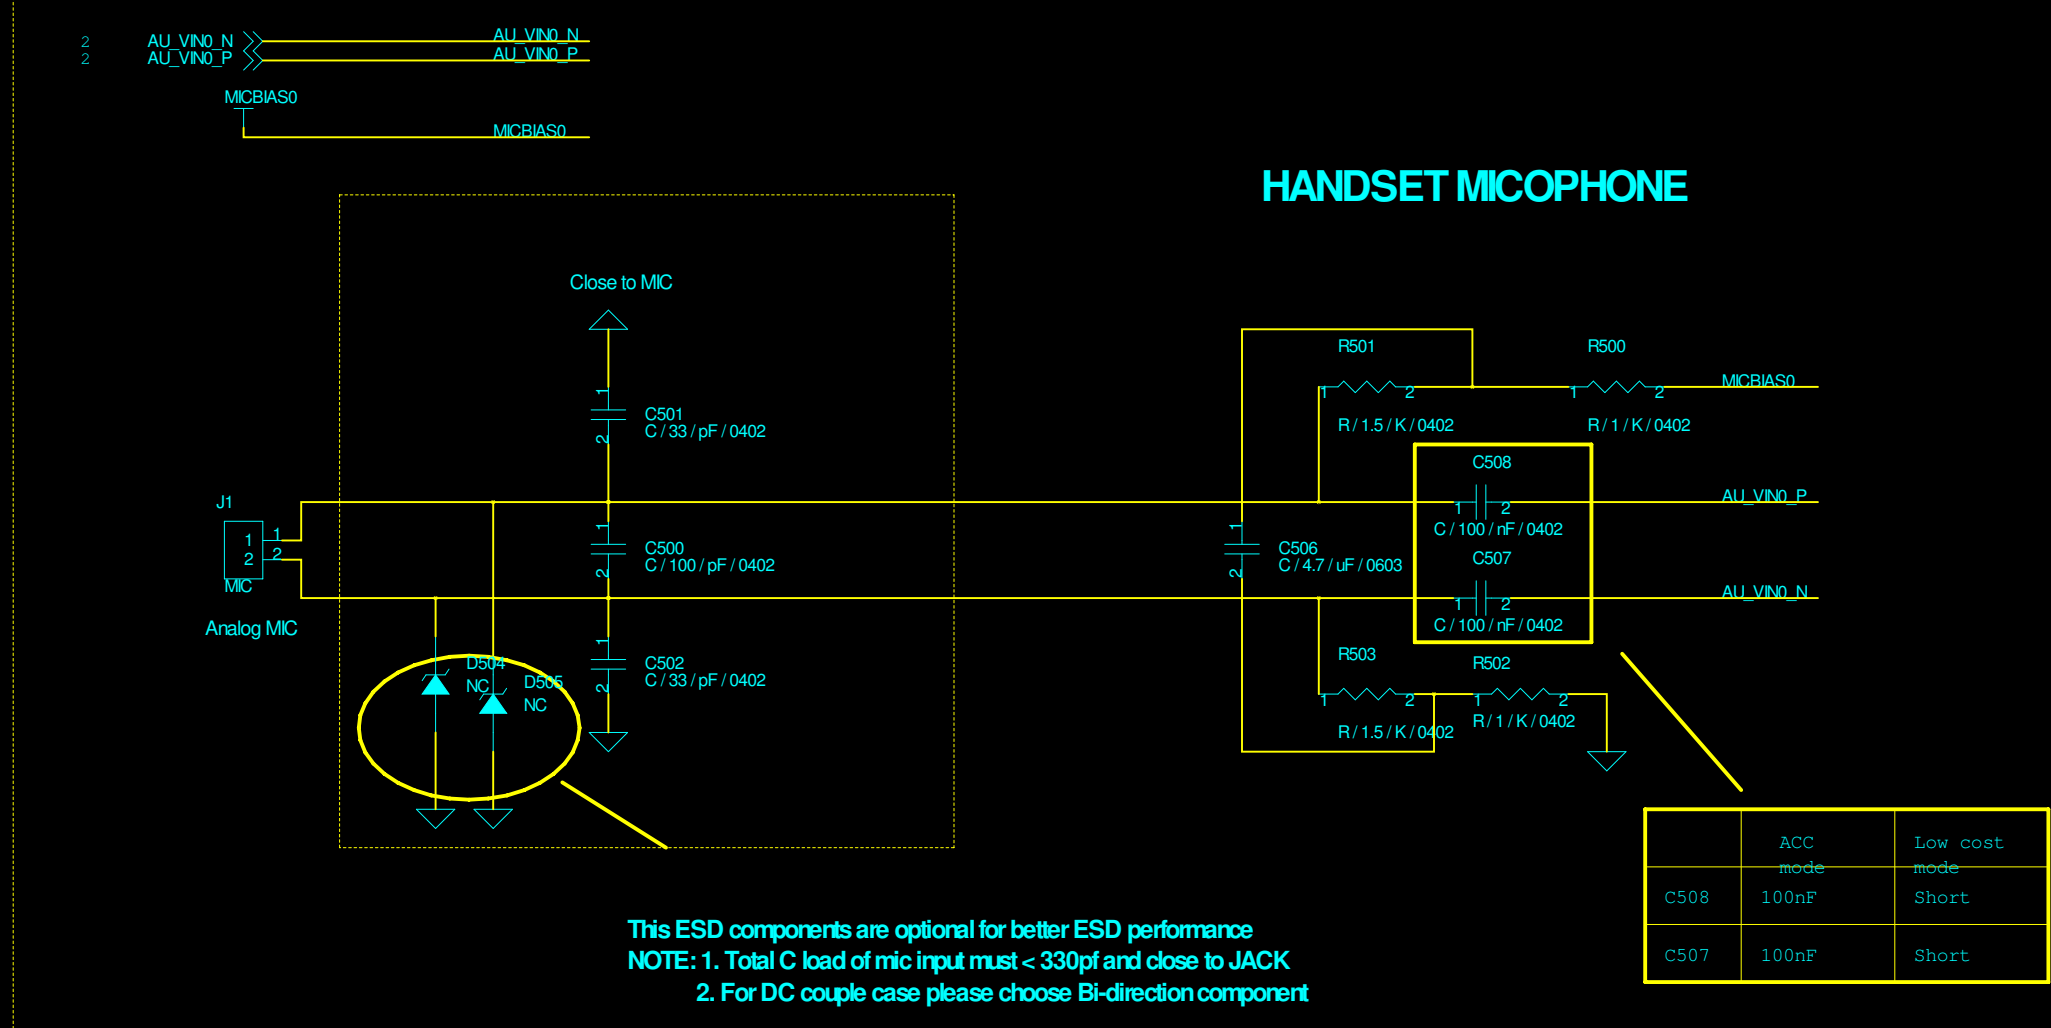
2 AU_VIN0_N
2 AU_VIN0_P
AU_VIN0_N
AU_VIN0_P
MICBIAS0
MICBIAS0

HANDSET MICOPHONE

Close to MIC

C501
C / 33 / pF / 0402

C500
C / 100 / pF / 0402

C502
C / 33 / pF / 0402

J1
1
2
1
2
MIC
Analog MIC

D504
NC
D505
NC

R501
R / 1.5 / K / 0402
R500
R / 1 / K / 0402
MICBIAS0

C508
C / 100 / nF / 0402
C507
C / 100 / nF / 0402
AU_VIN0_P
AU_VIN0_N

C506
C / 4.7 / uF / 0603

R503
R / 1.5 / K / 0402
R502
R / 1 / K / 0402

| | ACC mode | Low cost mode |
|---|---|---|
| C508 | 100nF | Short |
| C507 | 100nF | Short |

This ESD components are optional for better ESD performance
NOTE: 1. Total C load of mic input must < 330pf and close to JACK
2. For DC couple case please choose Bi-direction component